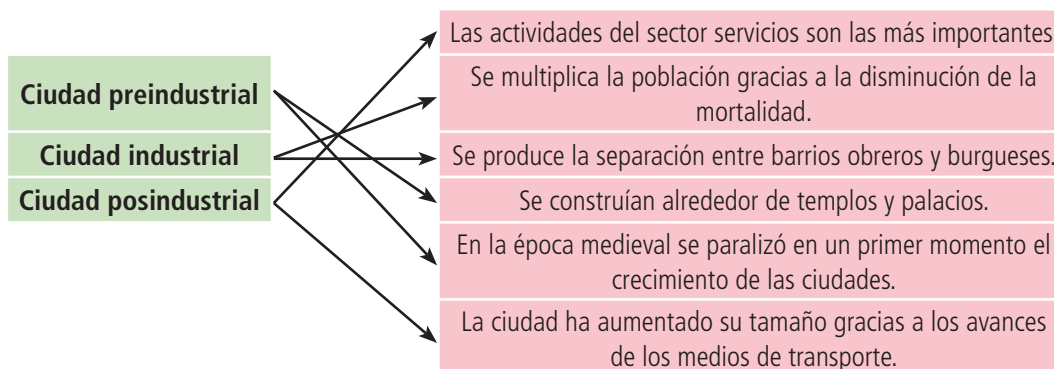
Ciudad preindustrial

Ciudad industrial

Ciudad posindustrial

Las actividades del sector servicios son las más importantes

Se multiplica la población gracias a la disminución de la mortalidad.

Se produce la separación entre barrios obreros y burgueses.

Se construían alrededor de templos y palacios.

En la época medieval se paralizó en un primer momento el crecimiento de las ciudades.

La ciudad ha aumentado su tamaño gracias a los avances de los medios de transporte.